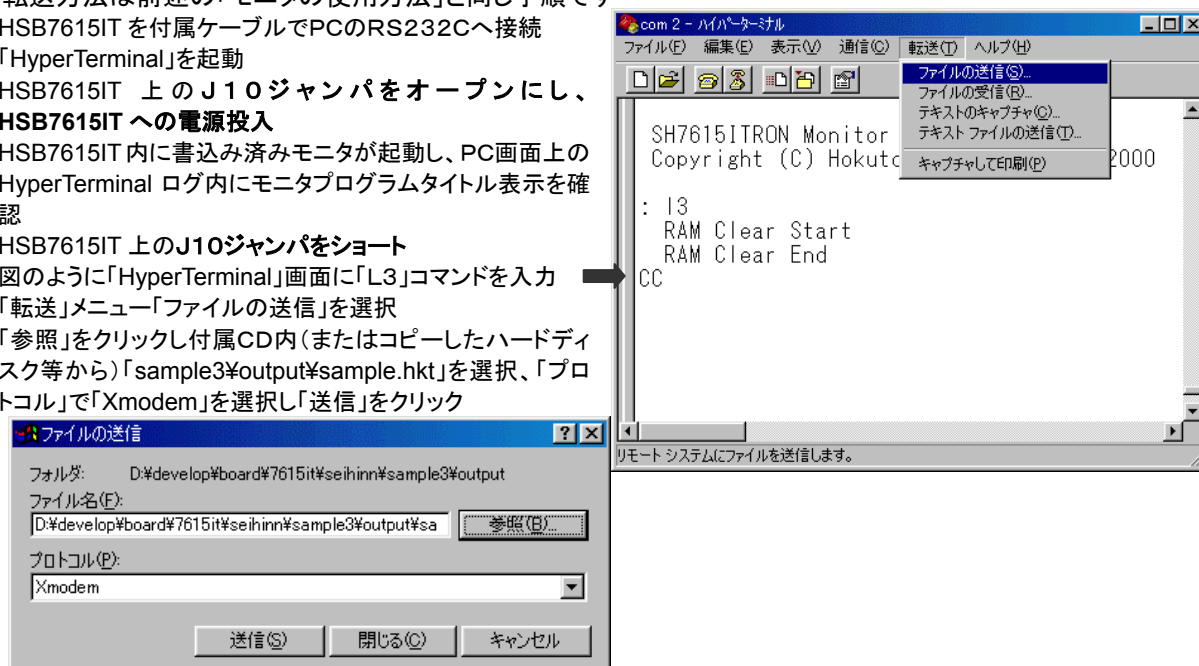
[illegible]転送方法は前述の「モニタの使用方法」と同じ手順で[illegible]
HSB7615IT を付属ケーブルでPCのRS232Cへ接続
「HyperTerminal」を起動
HSB7615IT 上のJ10ジャンパをオープンにし、HSB7615IT への電源投入
HSB7615IT内に書込み済みモニタが起動し、PC画面上のHyperTerminal ログ内にモニタプログラムタイトル表示を確認
HSB7615IT 上のJ10ジャンパをショート
図のように「HyperTerminal」画面に「L3」コマンドを入力
「転送」メニュー「ファイルの送信」を選択
「参照」をクリックし付属CD内(またはコピーしたハードディスク等から)「sample3¥output¥sample.hkt」を選択、「プロトコル」で「Xmodem」を選択し「送信」をクリック

ファイルの送信
フォルダ: D:¥develop¥board¥7615it¥seihinn¥sample3¥output
ファイル名(F):
D:¥develop¥board¥7615it¥seihinn¥sample3¥output¥sa
参照(B)...
プロトコル(P):
Xmodem
送信(S) 閉じる(C) キャンセル

com 2 - ハイパーターミナル
ファイル(F) 編集(E) 表示(V) 通信(C) 転送(T) ヘルプ(H)
ファイルの送信(S)...
ファイルの受信(R)...
テキストのキャプチャ(C)...
テキスト ファイルの送信(T)...
キャプチャして印刷(P)
SH7615ITRON Monitor
Copyright (C) Hokuto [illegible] 2000
: l3
RAM Clear Start
RAM Clear End
CC
リモート システムにファイルを送信します。